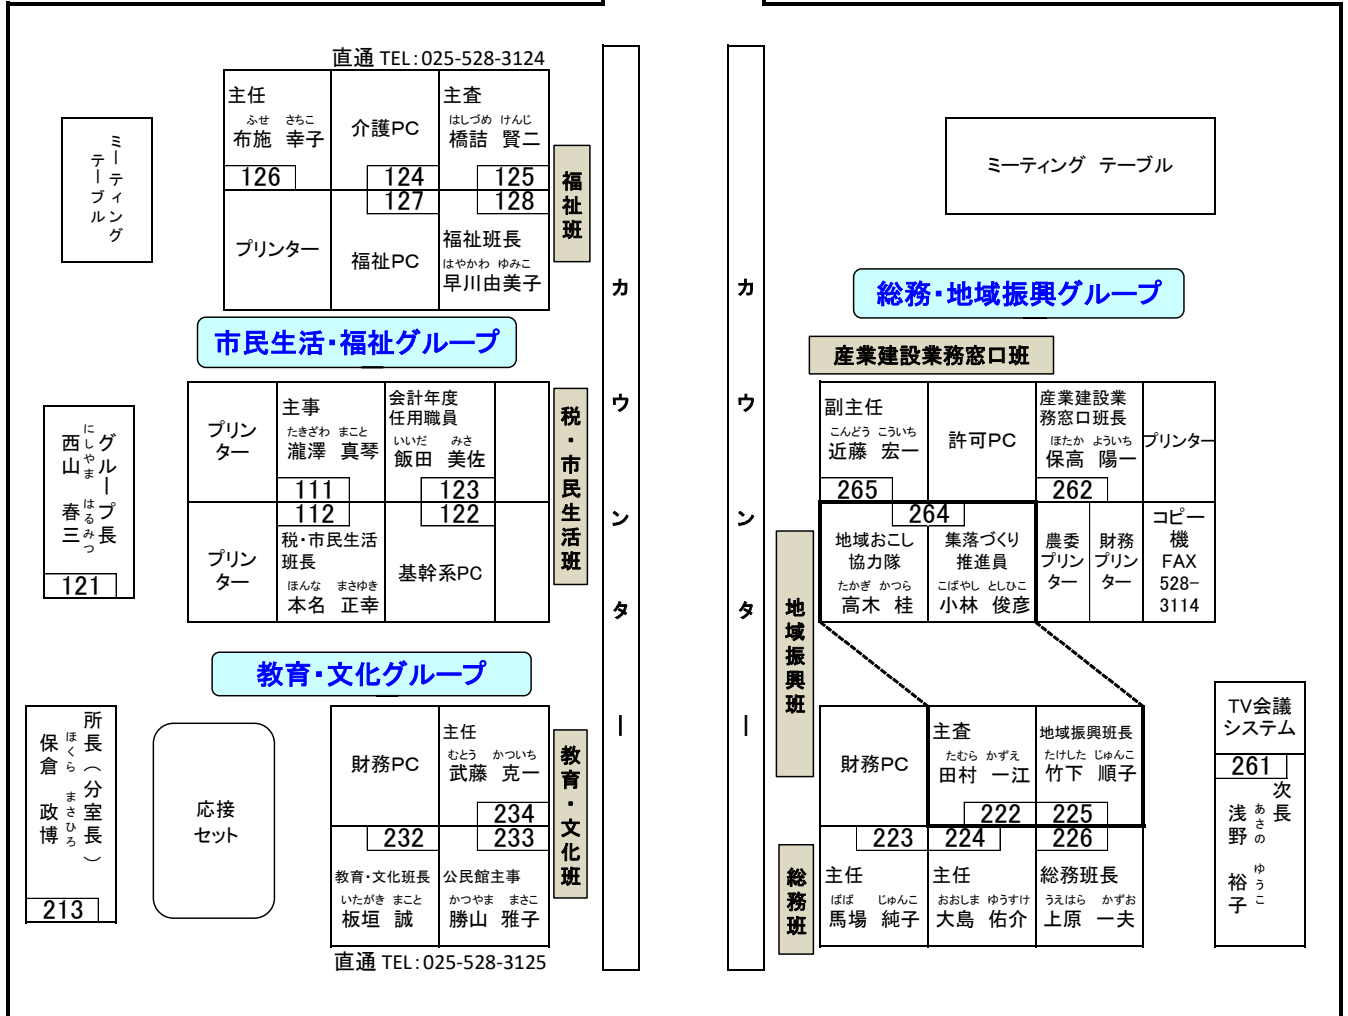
直通 TEL:025-528-3124

ミーティングテーブル

主任
ふせ さちこ
布施 幸子
126

介護PC
124
127

主査
はしづめ けんじ
橋詰 賢二
125
128

福祉班

プリンター

福祉PC

福祉班長
はやかわ ゆみこ
早川由美子

市民生活・福祉グループ

グループ長
にしやま はるみつ
西山 春三
121

プリンター

主事
たきざわ まこと
瀧澤 真琴
111
112

会計年度任用職員
いいだ みさ
飯田 美佐
123
122

税・市民生活班

プリンター

税・市民生活班長
ほんな まさゆき
本名 正幸

基幹系PC

教育・文化グループ

所長（分室長）
ほくら まさひろ
保倉 政博
213

応接セット

財務PC
232

主任
むとう かついち
武藤 克一
234
233

教育・文化班

教育・文化班長
いたがき まこと
板垣 誠

公民館主事
かつやま まさこ
勝山 雅子

直通 TEL:025-528-3125

カウンター

カウンター

ミーティング テーブル

総務・地域振興グループ

産業建設業務窓口班

副主任
こんどう こういち
近藤 宏一
265

許可PC

産業建設業務窓口班長
ほたか よういち
保高 陽一
262

プリンター

地域振興班

264
地域おこし協力隊
たかぎ かつら
高木 桂

集落づくり推進員
こばやし としひこ
小林 俊彦

農委プリンター

財務プリンター

コピー機
FAX
528−3114

TV会議システム
261

次長
あさの ゆうこ
浅野 裕子

財務PC
223

主査
たむら かずえ
田村 一江
222
224

地域振興班長
たけした じゅんこ
竹下 順子
225
226

総務班

主任
ばば じゅんこ
馬場 純子

主任
おおしま ゆうすけ
大島 佑介

総務班長
うえはら かずお
上原 一夫